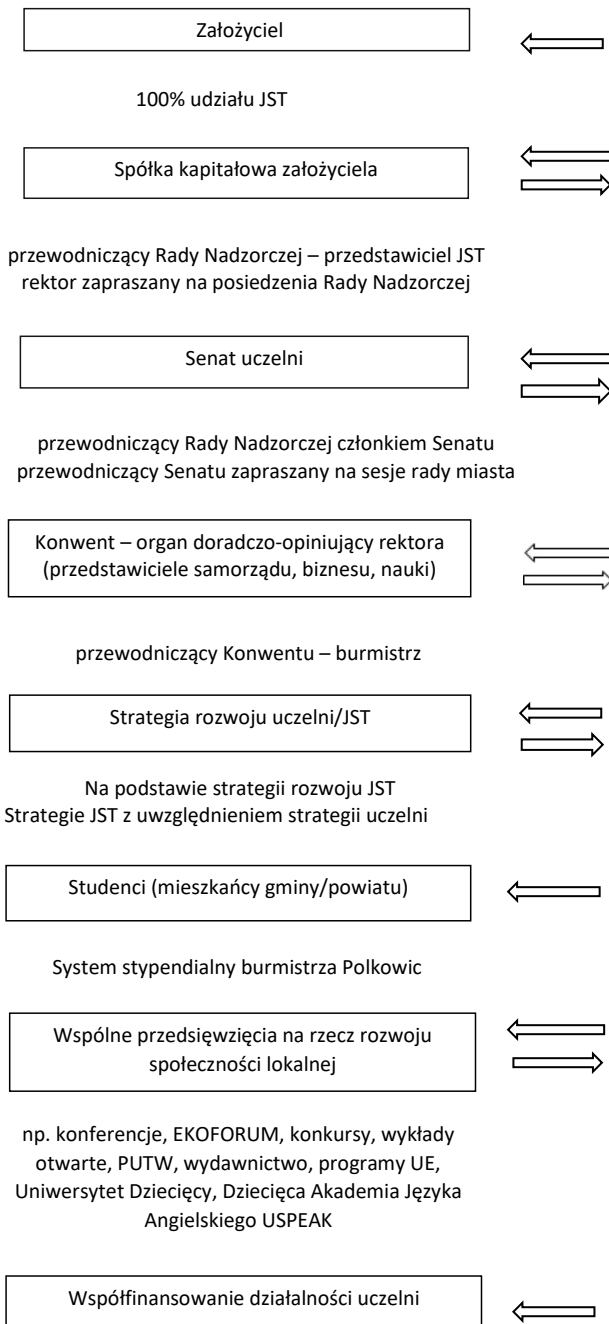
Założyciel

100% udziału JST

Spółka kapitałowa założyciela

przewodniczący Rady Nadzorczej – przedstawiciel JST
rektor zapraszany na posiedzenia Rady Nadzorczej

Senat uczelni

przewodniczący Rady Nadzorczej członkiem Senatu
przewodniczący Senatu zapraszany na sesje rady miasta

Konwent – organ doradczo-opiniujący rektora (przedstawiciele samorządu, biznesu, nauki)

przewodniczący Konwentu – burmistrz

Strategia rozwoju uczelni/JST

Na podstawie strategii rozwoju JST
Strategie JST z uwzględnieniem strategii uczelni

Studenci (mieszkańcy gminy/powiatu)

System stypendialny burmistrza Polkowic

Wspólne przedsięwzięcia na rzecz rozwoju społeczności lokalnej

np. konferencje, EKOFORUM, konkursy, wykłady otwarte, PUTW, wydawnictwo, programy UE, Uniwersytet Dziecięcy, Dziecięca Akademia Języka Angielskiego USPEAK

Współfinansowanie działalności uczelni